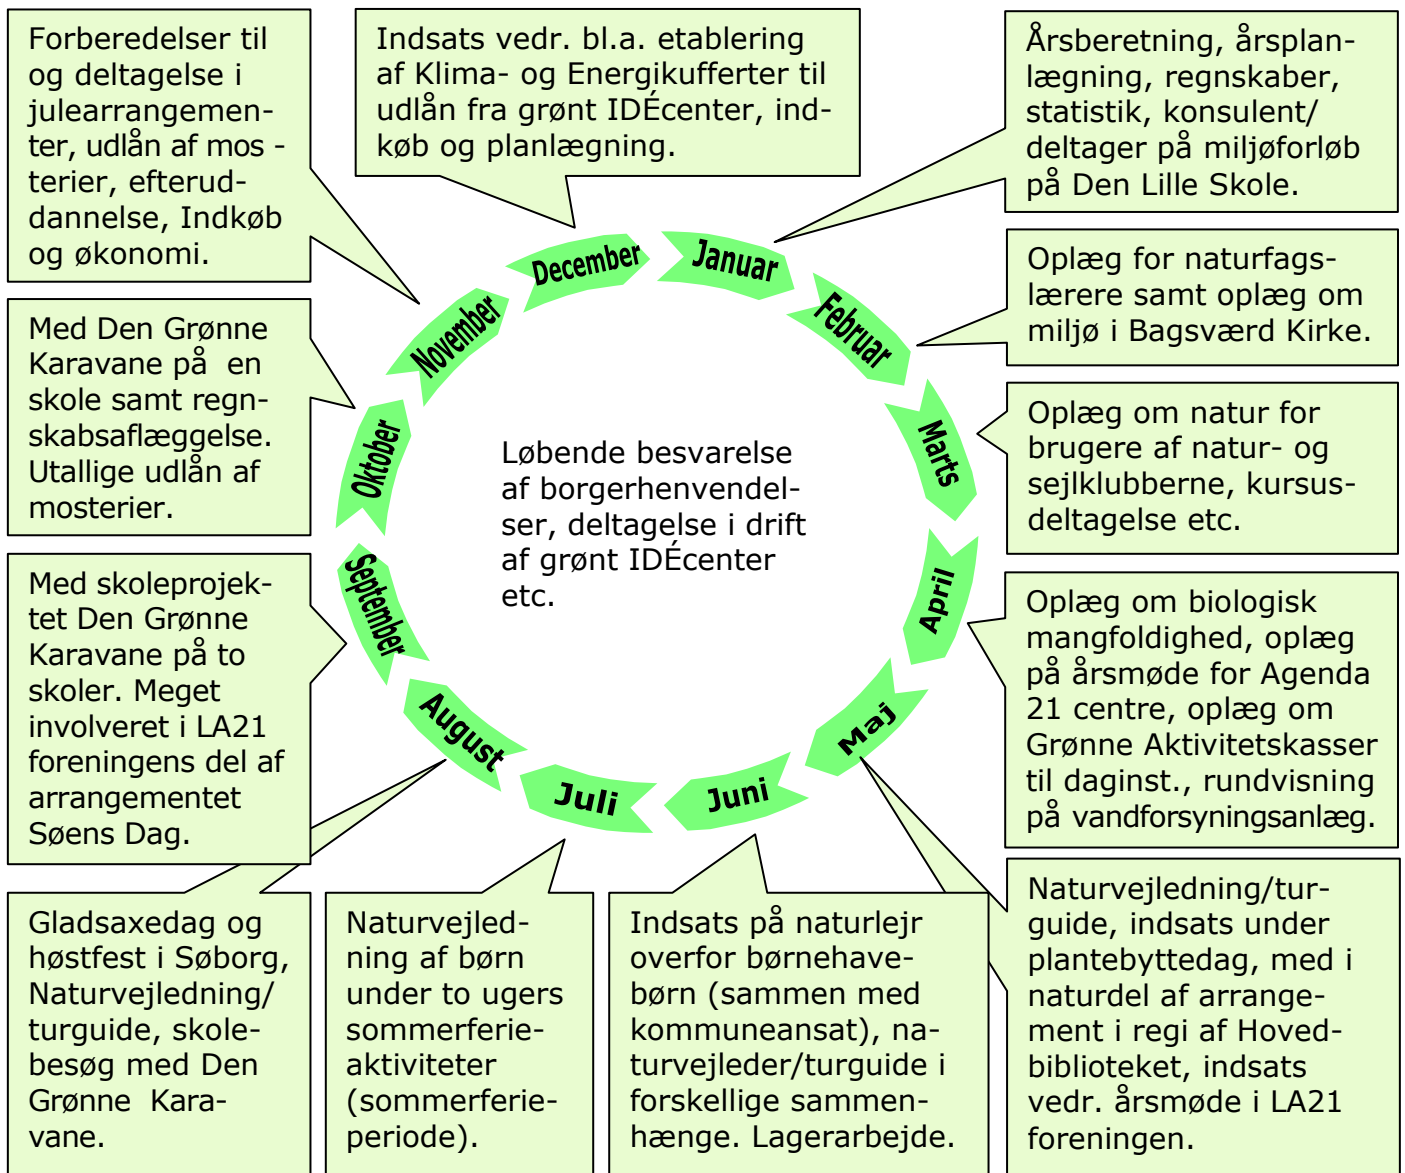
Forberedelser til og deltagelse i julearrangementer, udlån af mos - terier, efteruddannelse, Indkøb og økonomi.

Indsats vedr. bl.a. etablering af Klima- og Energikufferter til udlån fra grønt IDÉcenter, indkøb og planlægning.

Årsberetning, årsplanlægning, regnskaber, statistik, konsulent/ deltager på miljøforløb på Den Lille Skole.

Med Den Grønne Karavane på en skole samt regnskabsaflæggelse. Utallige udlån af mosterier.

Oplæg for naturfagslærere samt oplæg om miljø i Bagsværd Kirke.

Oplæg om natur for brugere af natur- og sejlklubberne, kursusdeltagelse etc.

December

Januar

November

Februar

Oktober

Marts

Løbende besvarelse af borgerhenvendelser, deltagelse i drift af grønt IDÉcenter etc.

September

April

Maj

August

Juli

Juni

Med skoleprojektet Den Grønne Karavane på to skoler. Meget involveret i LA21 foreningens del af arrangementet Søens Dag.

Oplæg om biologisk mangfoldighed, oplæg på årsmøde for Agenda 21 centre, oplæg om Grønne Aktivitetskasser til daginst., rundvisning på vandforsyningsanlæg.

Gladsaxedag og høstfest i Søborg, Naturvejledning/ turguide, skolebesøg med Den Grønne Karavane.

Naturvejledning af børn under to ugers sommerferieaktiviteter (sommerferieperiode).

Indsats på naturlejr overfor børnehavebørn (sammen med kommuneansat), naturvejleder/turguide i forskellige sammenhænge. Lagerarbejde.

Naturvejledning/turguide, indsats under plantebyttedag, med i naturdel af arrangement i regi af Hovedbiblioteket, indsats vedr. årsmøde i LA21 foreningen.